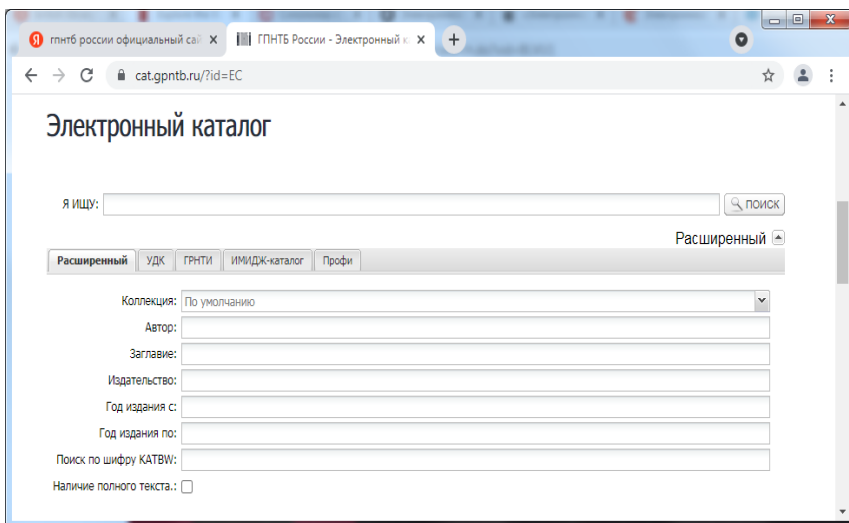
гпнтб россии официальный сай ×
ГПНТБ России - Электронный к ×
+

cat.gpntb.ru/?id=EC

Электронный каталог

Я ИЩУ:
ПОИСК

Расширенный

| Расширенный | УДК | ГРНТИ | ИМИДЖ-каталог | Профи |
|---|---|---|---|---|

Коллекция: По умолчанию
Автор:
Заглавие:
Издательство:
Год издания с:
Год издания по:
Поиск по шифру KATBW:
Наличие полного текста.: